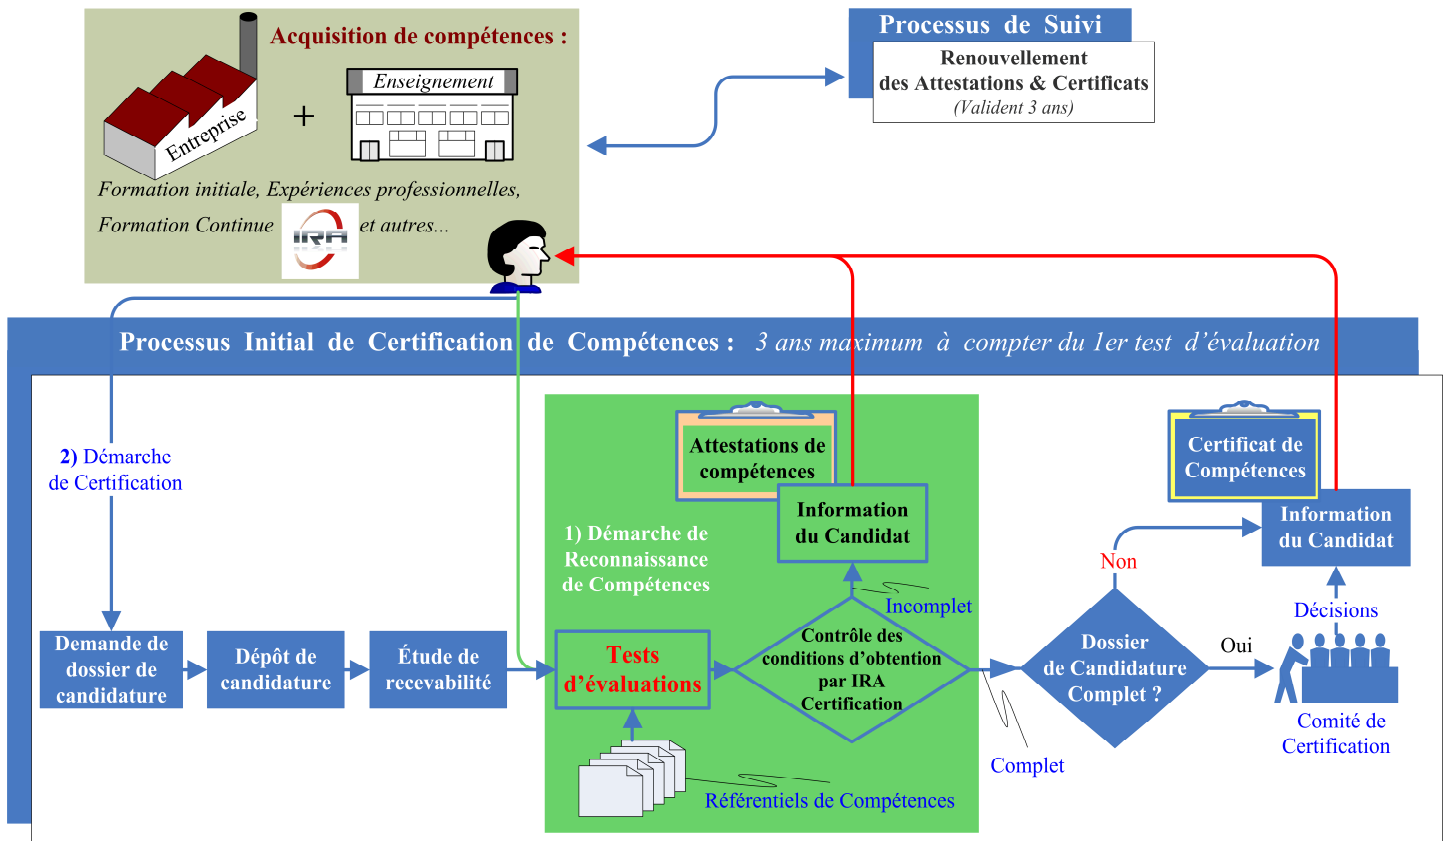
Acquisition de compétences :

Entreprise

+

Enseignement

Formation initiale, Expériences professionnelles,

Formation Continue IRA et autres...

Processus de Suivi

Renouvellement des Attestations & Certificats (Valident 3 ans)

Processus Initial de Certification de Compétences : 3 ans maximum à compter du 1er test d'évaluation

2) Démarche de Certification

Attestations de compétences

Information du Candidat

1) Démarche de Reconnaissance de Compétences

Certificat de Compétences

Information du Candidat

Non

Incomplet

Décisions

Demande de dossier de candidature

Dépôt de candidature

Étude de recevabilité

Tests d'évaluations

Contrôle des conditions d'obtention par IRA Certification

Dossier de Candidature Complet ?

Oui

Comité de Certification

Complet

Référentiels de Compétences